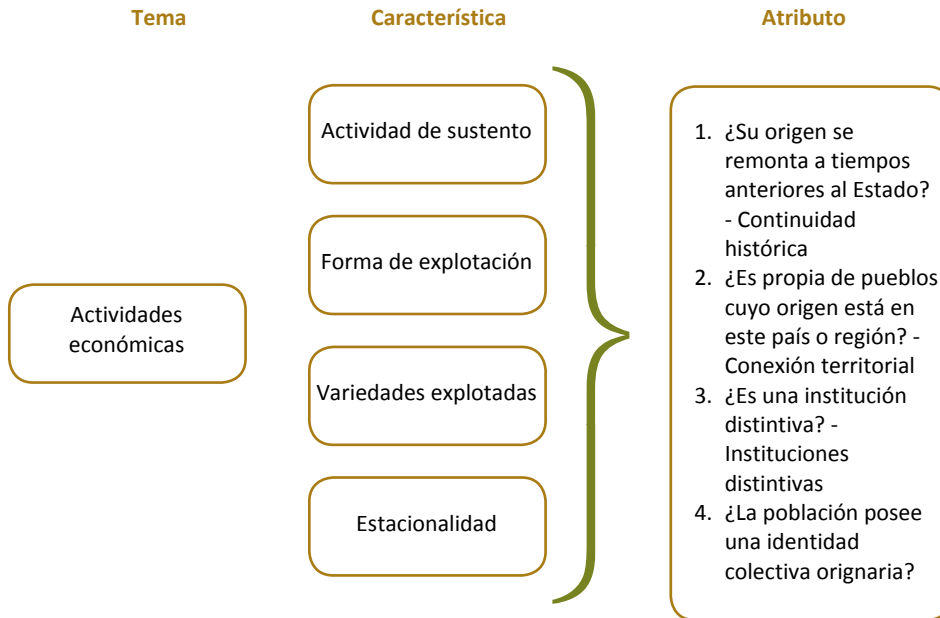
Tema

Característica

Atributo

Actividades económicas

Actividad de sustento

Forma de explotación

Variedades explotadas

Estacionalidad

1. ¿Su origen se remonta a tiempos anteriores al Estado? - Continuidad histórica
2. ¿Es propia de pueblos cuyo origen está en este país o región? - Conexión territorial
3. ¿Es una institución distintiva? - Instituciones distintivas
4. ¿La población posee una identidad colectiva orignaria?